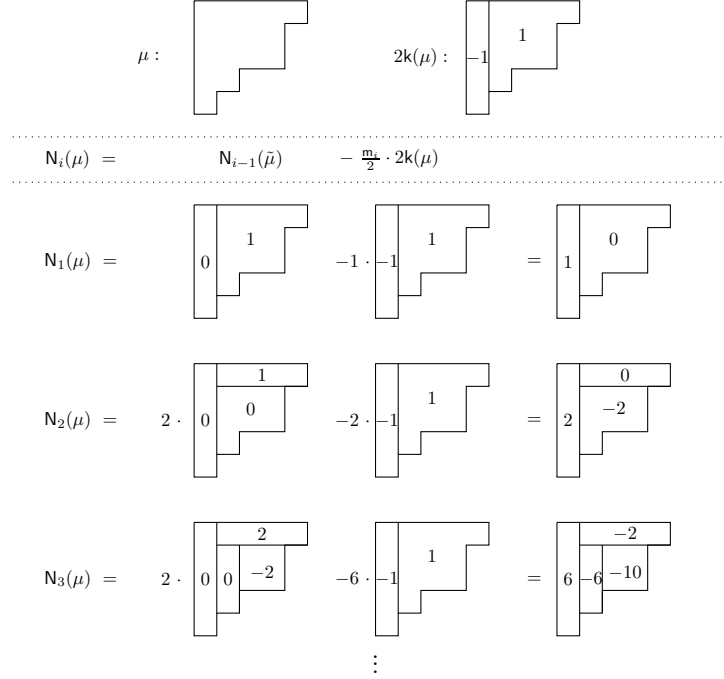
$\mu :$ $2\mathsf{k}(\mu) :$ $-1$ $1$

$\mathsf{N}_i(\mu) =$ $\mathsf{N}_{i-1}(\tilde{\mu})$ $- \frac{\mathsf{m}_i}{2} \cdot 2\mathsf{k}(\mu)$

$\mathsf{N}_1(\mu) =$ $0$ $1$ $-1 \cdot$ $-1$ $1$ $=$ $1$ $0$

$\mathsf{N}_2(\mu) =$ $2 \cdot$ $0$ $1$ $0$ $-2 \cdot$ $-1$ $1$ $=$ $2$ $0$ $-2$

$\mathsf{N}_3(\mu) =$ $2 \cdot$ $0$ $0$ $2$ $-2$ $-6 \cdot$ $-1$ $1$ $=$ $6$ $-6$ $-2$ $-10$

$\vdots$